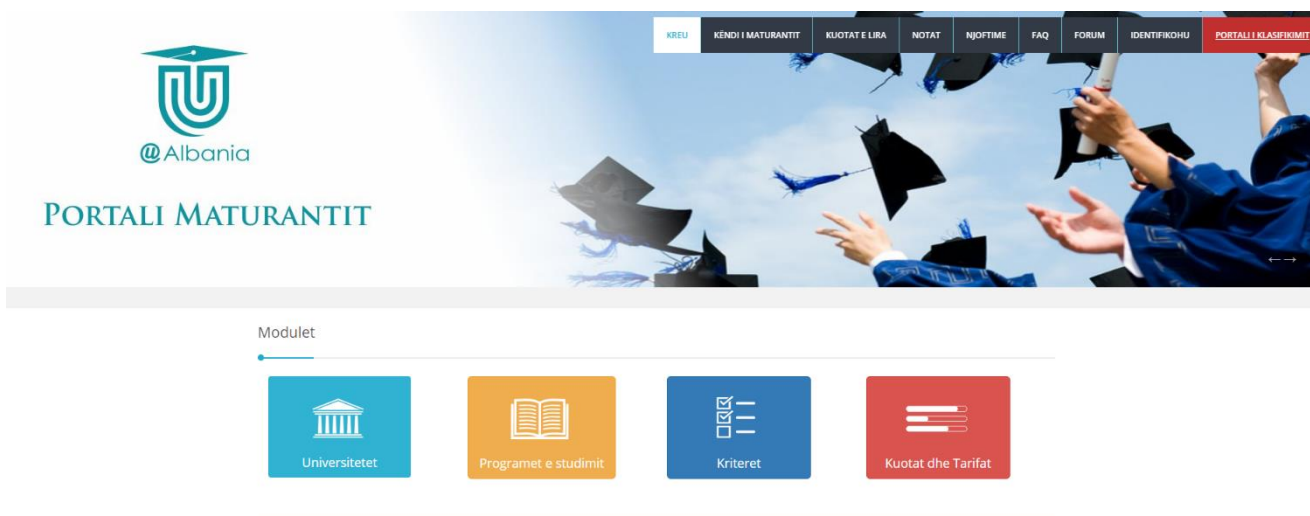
@Albania

PORTALI MATURANTIT

KREU
KËNDI I MATURANTIT
KUOTAT E LIRA
NOTAT
NJOFTIME
FAQ
FORUM
IDENTIFIKOHU
PORTALI I KLASIFIKIMIT

Modulet

Universitetet

Programet e studimit

Kriteret

Kuotat dhe Tarifat